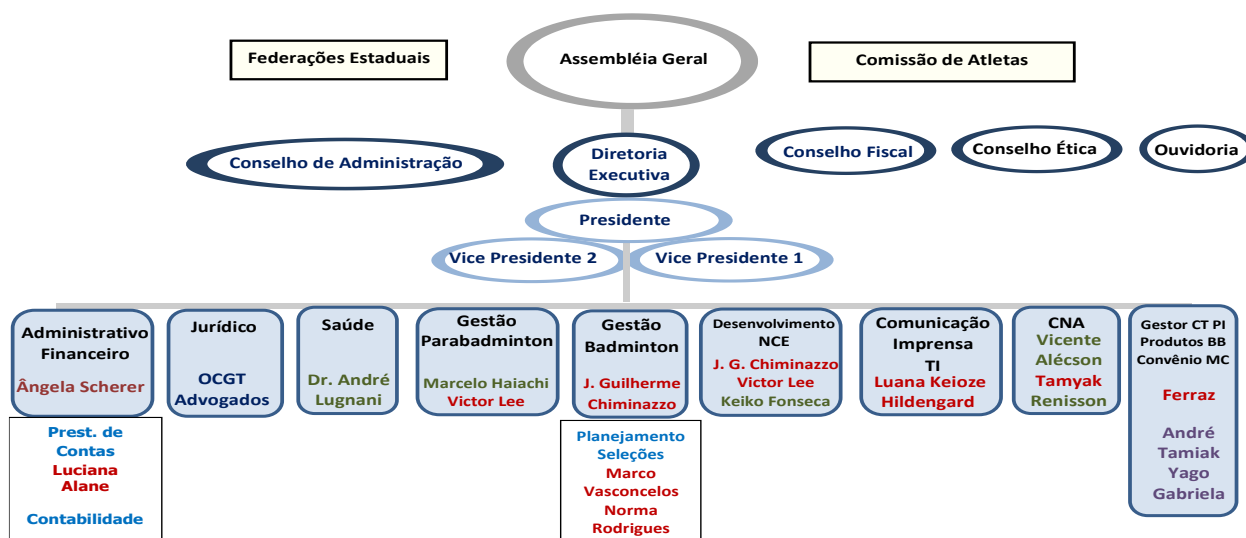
Federações Estaduais

Assembléia Geral

Comissão de Atletas

Conselho de Administração

Diretoria Executiva

Conselho Fiscal

Conselho Ética

Ouvidoria

Presidente

Vice Presidente 2

Vice Presidente 1

Administrativo Financeiro
Ângela Scherer

Prest. de Contas
Luciana
Alane

Contabilidade

Jurídico
OCGT Advogados

Saúde
Dr. André Lugnani

Gestão Parabadminton
Marcelo Haiachi
Victor Lee

Gestão Badminton
J. Guilherme Chiminazzo

Planejamento
Seleções
Marco Vasconcelos
Norma Rodrigues

Desenvolvimento NCE
J. G. Chiminazzo
Victor Lee
Keiko Fonseca

Comunicação Imprensa TI
Luana Keioze
Hildengard

CNA
Vicente
Alécson
Tamyak
Renisson

Gestor CT PI
Produtos BB
Convênio MC
Ferraz

André
Tamiak
Yago
Gabriela